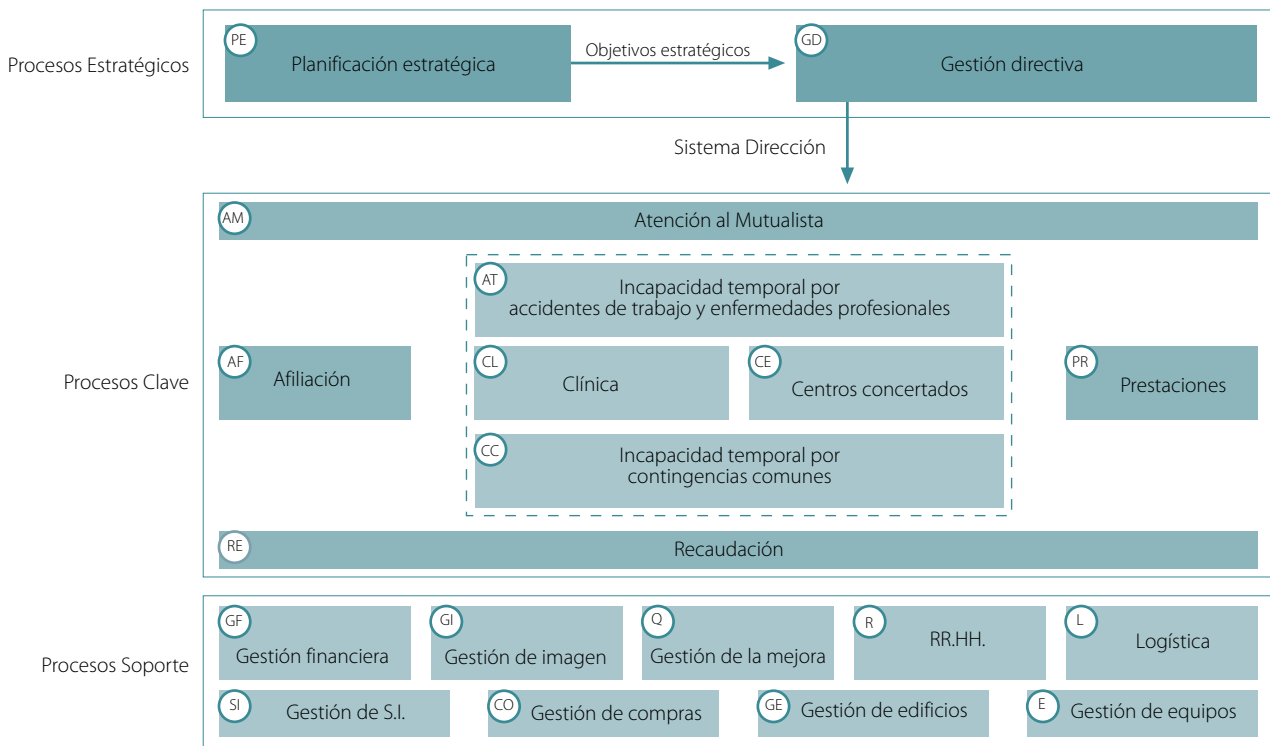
Procesos Estratégicos

PE Planificación estratégica

Objetivos estratégicos

GD Gestión directiva

Sistema Dirección

AM Atención al Mutualista

Procesos Clave

AF Afiliación

AT Incapacidad temporal por accidentes de trabajo y enfermedades profesionales

CL Clínica

CE Centros concertados

CC Incapacidad temporal por contingencias comunes

PR Prestaciones

RE Recaudación

Procesos Soporte

GF Gestión financiera

GI Gestión de imagen

Q Gestión de la mejora

R RR.HH.

L Logística

SI Gestión de S.I.

CO Gestión de compras

GE Gestión de edificios

E Gestión de equipos